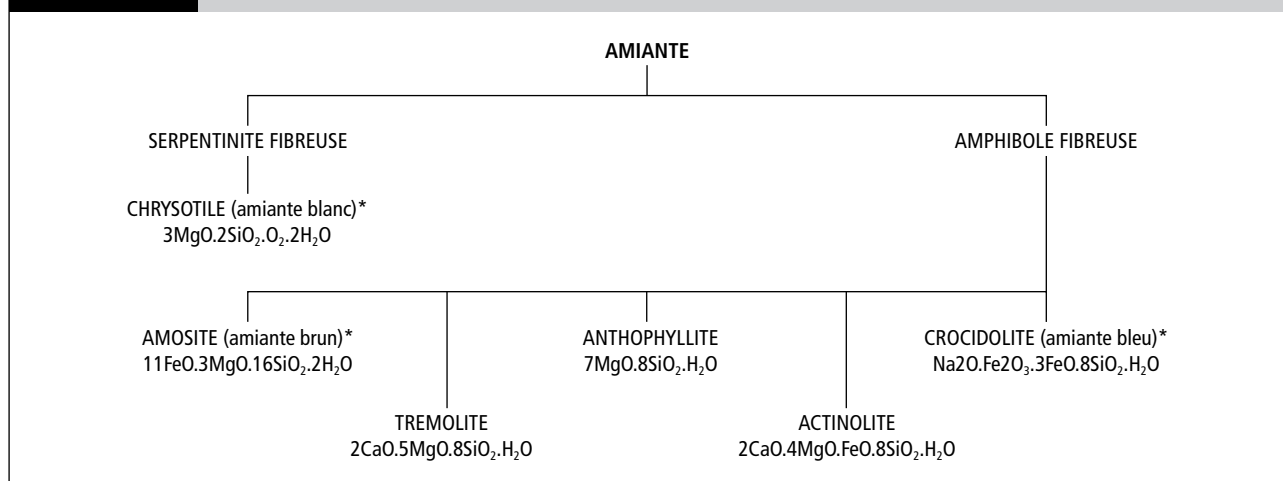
AMIANTE

SERPENTINITE FIBREUSE

AMPHIBOLE FIBREUSE

CHRYSOTILE (amiante blanc)*
$3MgO.2SiO_2.O_2.2H_2O$

AMOSITE (amiante brun)*
$11FeO.3MgO.16SiO_2.2H_2O$

TREMOLITE
$2CaO.5MgO.8SiO_2.H_2O$

ANTHOPHYLLITE
$7MgO.8SiO_2.H_2O$

ACTINOLITE
$2CaO.4MgO.FeO.8SiO_2.H_2O$

CROCIDOLITE (amiante bleu)*
$Na2O.Fe2O_3.3FeO.8SiO_2.H_2O$